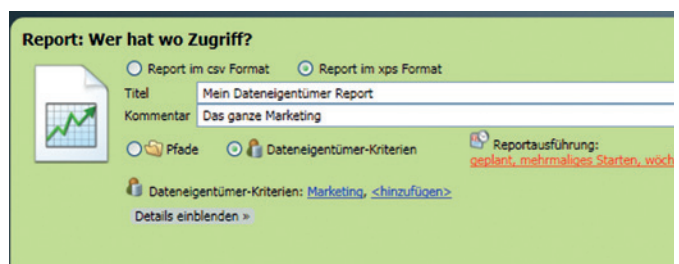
Report: Wer hat wo Zugriff?

Report im csv Format
Report im xps Format

Titel
Mein Dateneigentümer Report

Kommentar
Das ganze Marketing

Pfade
Dateneigentümer-Kriterien

Reportausführung:
geplant, mehrmaliges Starten, wöch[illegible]

Dateneigentümer-Kriterien: Marketing, <hinzufügen>

Details einblenden »